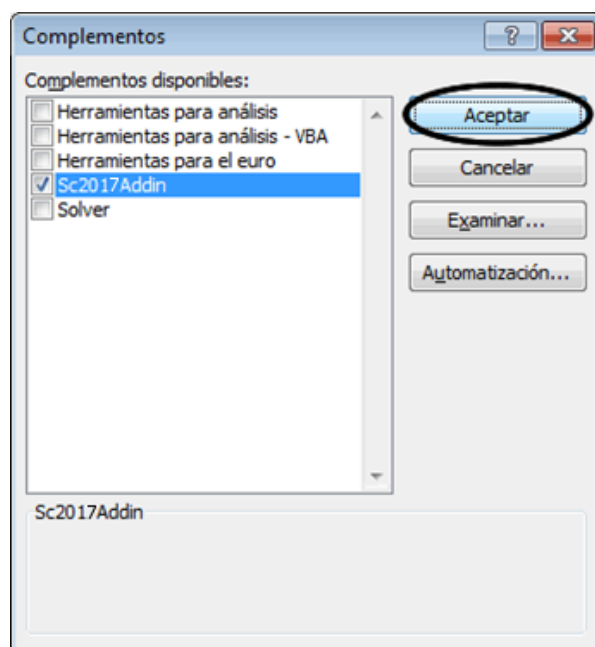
Complementos

?

Complementos disponibles:

Herramientas para análisis
Herramientas para análisis - VBA
Herramientas para el euro
Sc2017Addin
Solver

Aceptar
Cancelar
Examinar...
Automatización...

Sc2017Addin